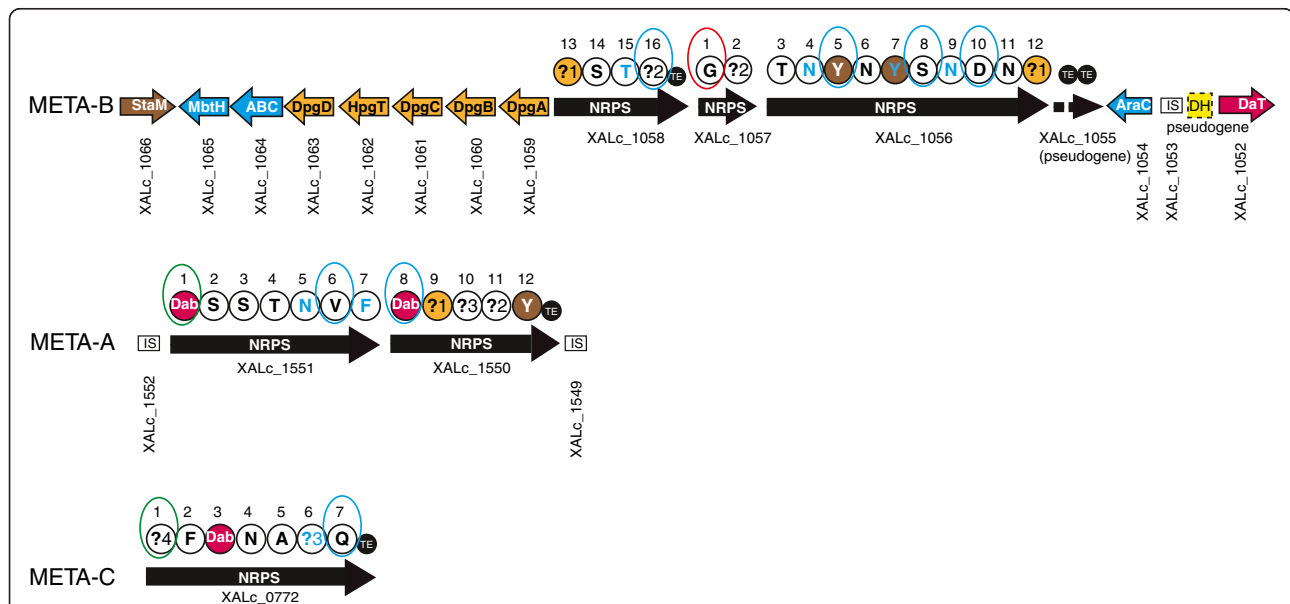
META-B

StaM MbtH ABC DpgD HpgT DpgC DpgB DpgA

13 14 15 16
?1 S T ?2 TE
NRPS
XALc_1058

1 2
G ?2
NRPS
XALc_1057

3 4 5 6 7 8 9 10 11 12
T N Y N Y S N D N ?1 TE TE
NRPS
XALc_1056

XALc_1055 (pseudogene)

AraC IS DH DaT
pseudogene

XALc_1066 XALc_1065 XALc_1064 XALc_1063 XALc_1062 XALc_1061 XALc_1060 XALc_1059

XALc_1054 XALc_1053 XALc_1052

META-A

1 2 3 4 5 6 7
Dab S S T N V F
8 9 10 11 12
Dab ?1 ?3 ?2 Y TE

IS
NRPS
XALc_1551
NRPS
XALc_1550
IS

XALc_1552 XALc_1549

META-C

1 2 3 4 5 6 7
?4 F Dab N A ?3 Q TE
NRPS
XALc_0772